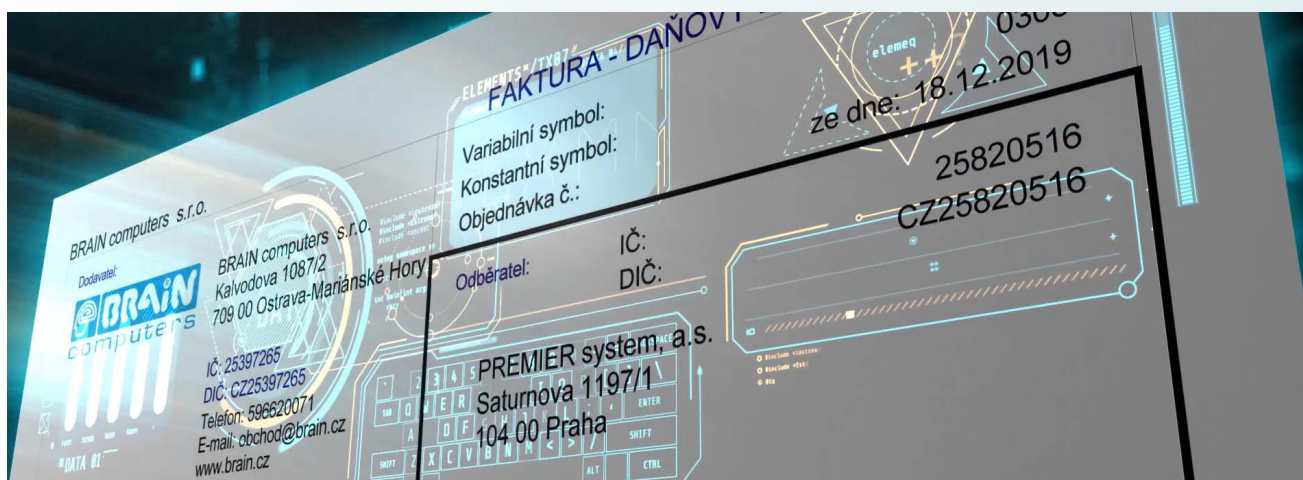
FAKTURA - DAŇOVÝ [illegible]
030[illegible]

ze dne: 18.12.2019

Variabilní symbol:
Konstantní symbol:
Objednávka č.:

25820516
CZ25820516

BRAIN computers s.r.o.

Dodavatel:

BRAIN computers

BRAIN computers s.r.o.
Kalvodova 1087/2
709 00 Ostrava-Mariánské Hory

IČ: 25397265
DIČ: CZ25397265
Telefon: 596620071
E-mail: obchod@brain.cz
www.brain.cz

Odběratel:

IČ:
DIČ:

PREMIER system, a.s.
Saturnova 1197/1
104 00 Praha

elemeq
ELEMENTS
DATA 01
TAB
SHIFT
ENTER
SHIFT
ALT
CTRL